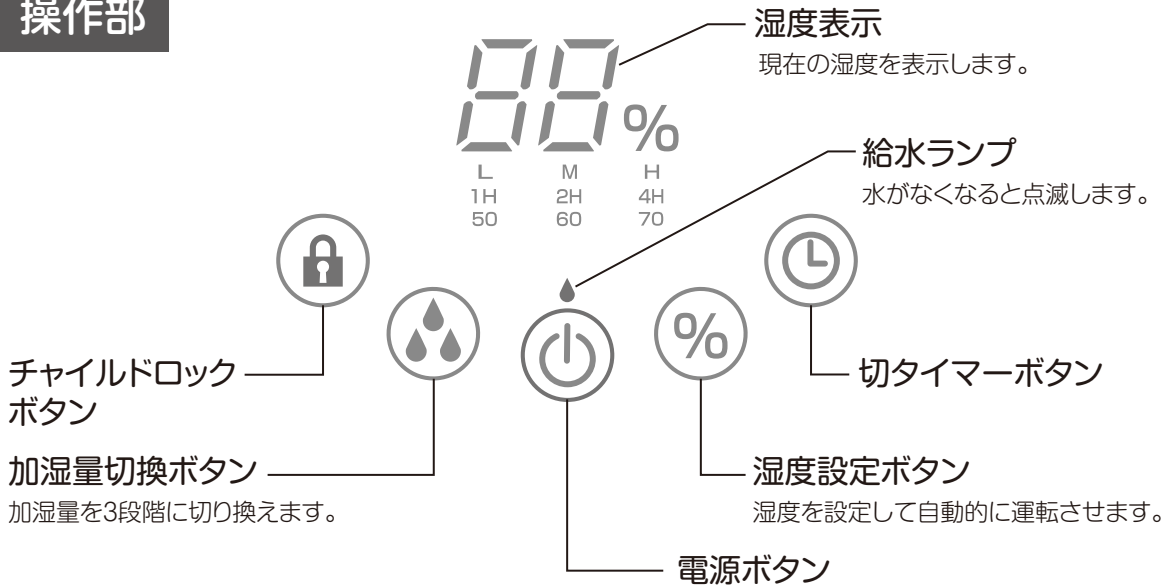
操作部

湿度表示
現在の湿度を表示します。

88%

L
1H
50

M
2H
60

H
4H
70

給水ランプ
水がなくなると点滅します。

チャイルドロック
ボタン

切タイマーボタン

加湿量切換ボタン
加湿量を3段階に切り換えます。

湿度設定ボタン
湿度を設定して自動的に運転させます。

電源ボタン